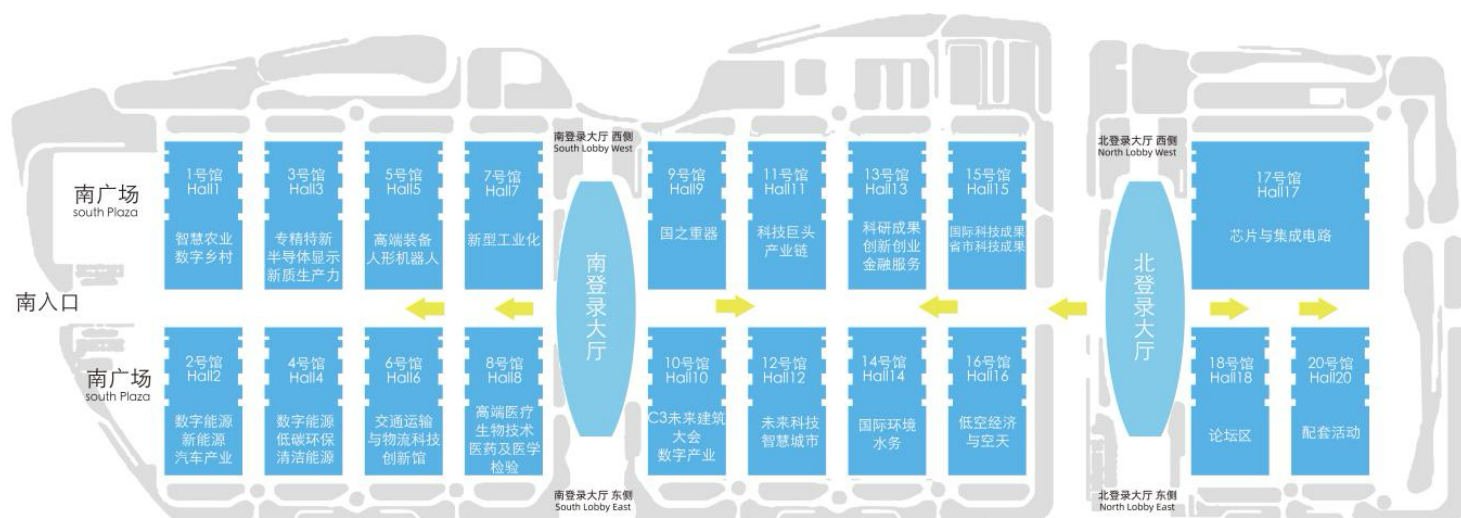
南广场
south Plaza

南入口

南广场
south Plaza

1号馆
Hall1
智慧农业
数字乡村

3号馆
Hall3
专精特新
半导体显示
新质生产力

5号馆
Hall5
高端装备
人形机器人

7号馆
Hall7
新型工业化

2号馆
Hall2
数字能源
新能源
汽车产业

4号馆
Hall4
数字能源
低碳环保
清洁能源

6号馆
Hall6
交通运输
与物流科技
创新馆

8号馆
Hall8
高端医疗
生物技术
医药及医学
检验

南登录大厅 西侧
South Lobby West

南登录大厅

南登录大厅 东侧
South Lobby East

9号馆
Hall9
国之重器

11号馆
Hall11
科技巨头
产业链

13号馆
Hall13
科研成果
创新创业
金融服务

15号馆
Hall15
国际科技成果
省市科技成果

10号馆
Hall10
C3未来建筑
大会
数字产业

12号馆
Hall12
未来科技
智慧城市

14号馆
Hall14
国际环境
水务

16号馆
Hall16
低空经济
与空天

北登录大厅 西侧
North Lobby West

北登录大厅

北登录大厅 东侧
North Lobby East

17号馆
Hall17
芯片与集成电路

18号馆
Hall18
论坛区

20号馆
Hall20
配套活动